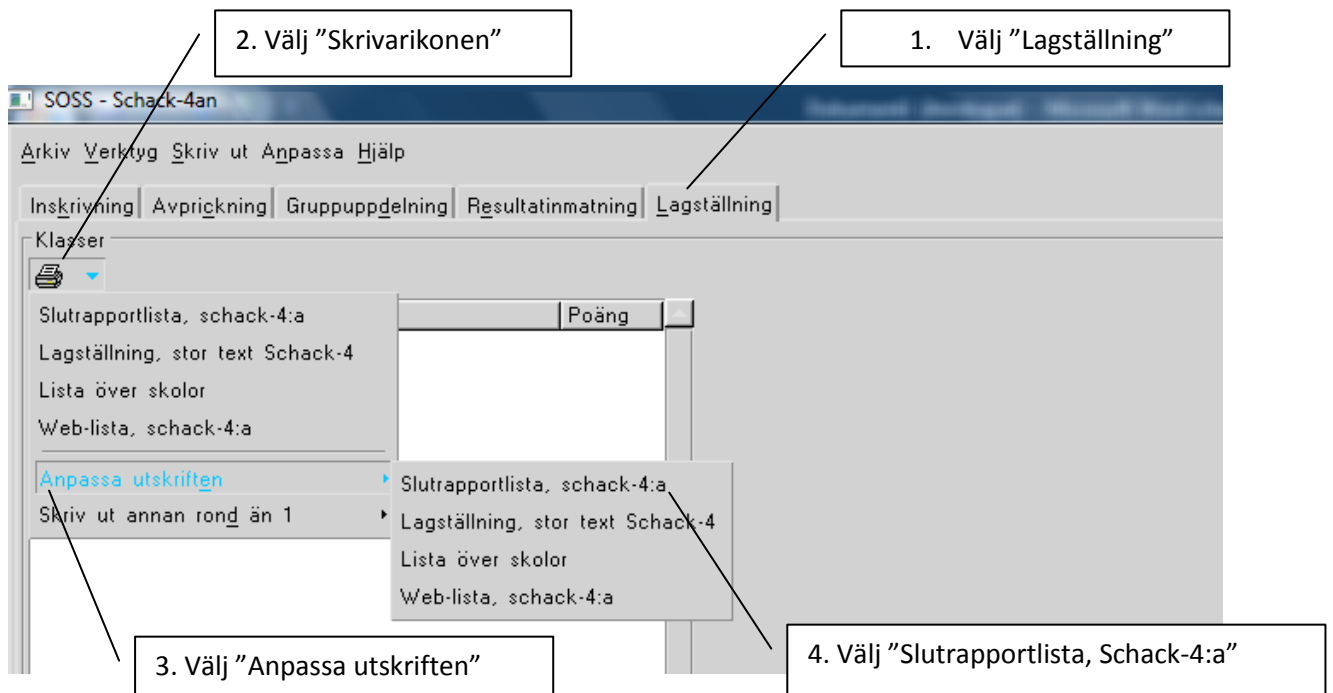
2. Välj ”Skrivarikonen”

1. Välj ”Lagställning”

SOSS - Schack-4an

Arkiv Verktyg Skriv ut Anpassa Hjälp

Inskrivning Avprickning Gruppuppdelning Resultatinmatning Lagställning

Klasser

Poäng

Slutrapportlista, schack-4:a
Lagställning, stor text Schack-4
Lista över skolor
Web-lista, schack-4:a
Anpassa utskriften
Skriv ut annan rond än 1

Slutrapportlista, schack-4:a
Lagställning, stor text Schack-4
Lista över skolor
Web-lista, schack-4:a

3. Välj ”Anpassa utskriften”

4. Välj ”Slutrapportlista, Schack-4:a”